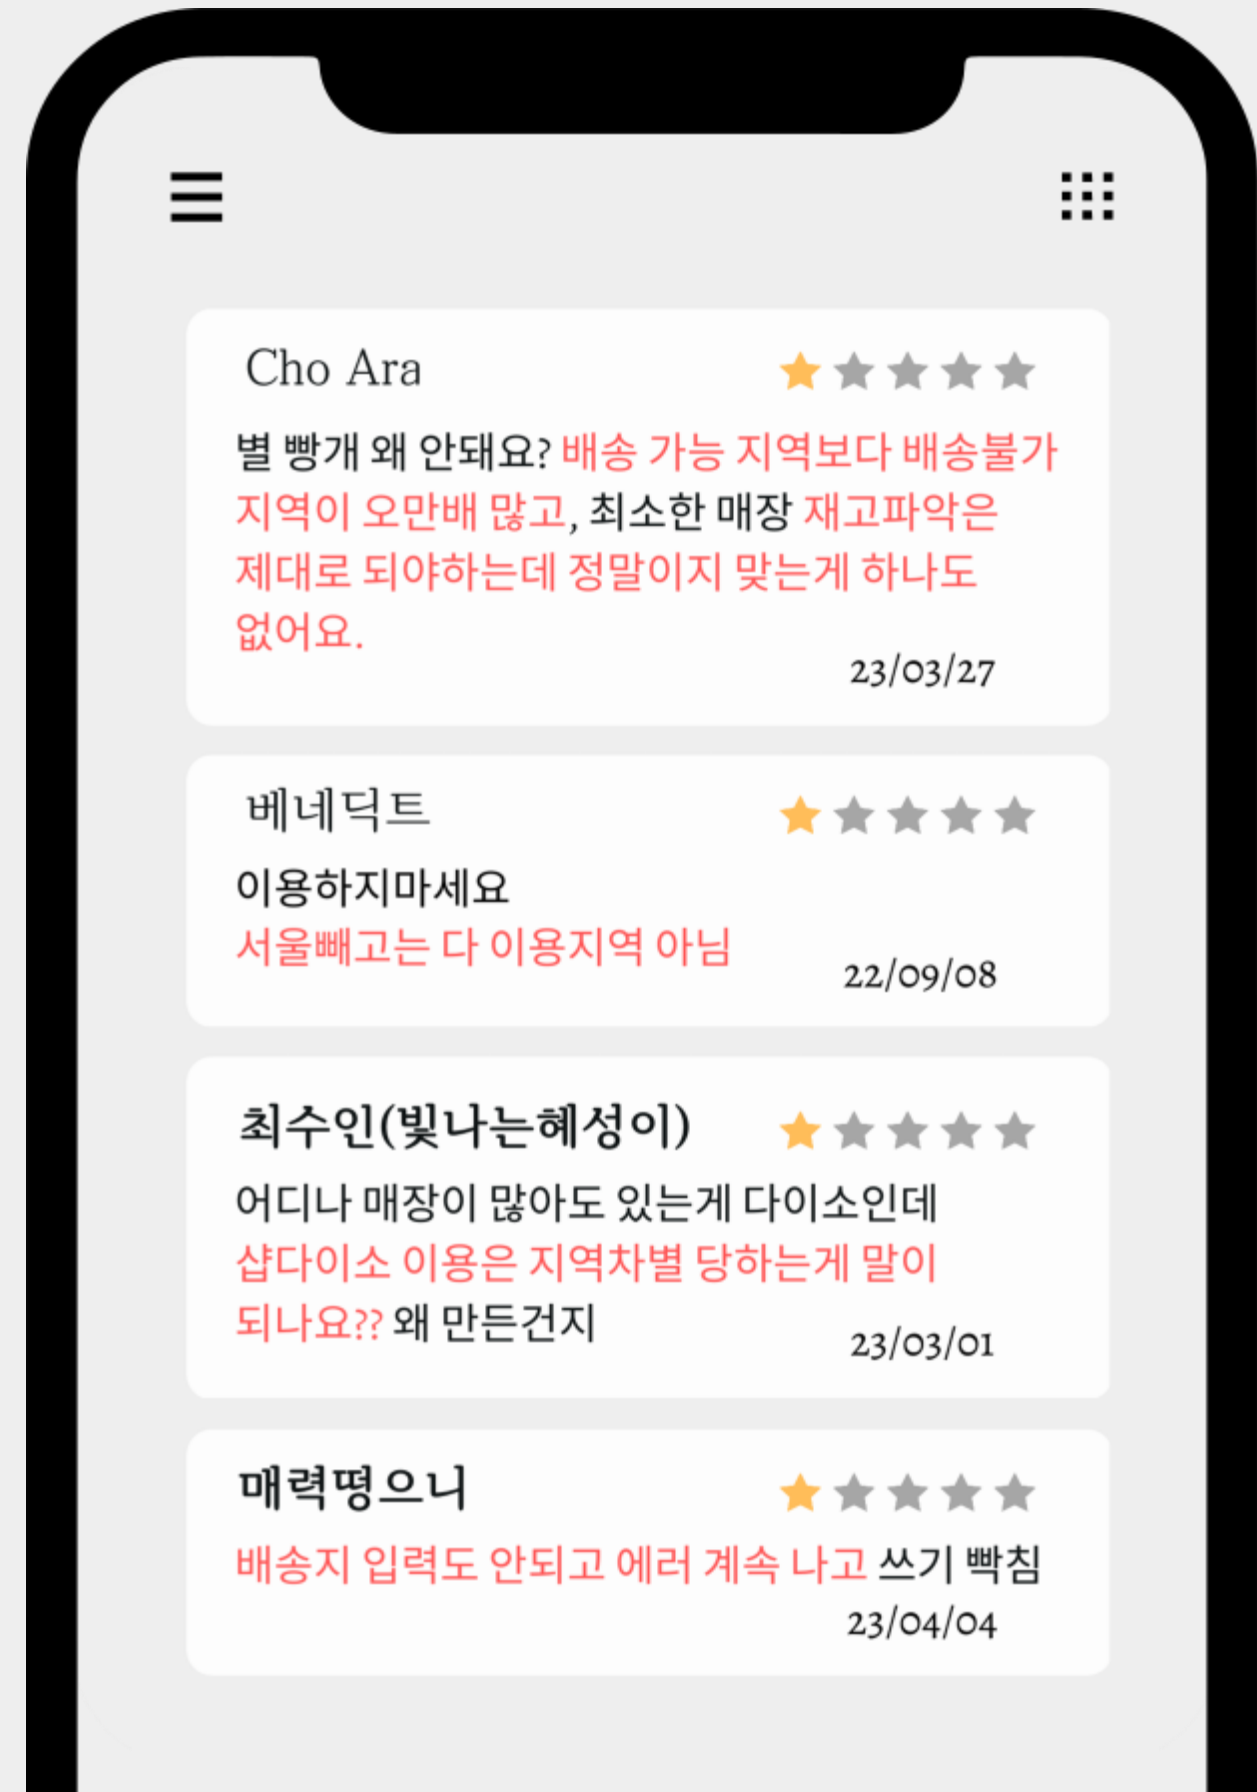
Cho Ara

별 빵개 왜 안돼요? 배송 가능 지역보다 배송불가 지역이 오만배 많고, 최소한 매장 재고파악은 제대로 되야하는데 정말이지 맞는게 하나도 없어요.

23/03/27

베네딕트

이용하지마세요
서울빼고는 다 이용지역 아님

22/09/08

최수인(빛나는혜성이)

어디나 매장이 많아도 있는게 다이소인데 샵다이소 이용은 지역차별 당하는게 말이 되나요?? 왜 만든건지

23/03/01

매력떵으니

배송지 입력도 안되고 에러 계속 나고 쓰기 빡침

23/04/04